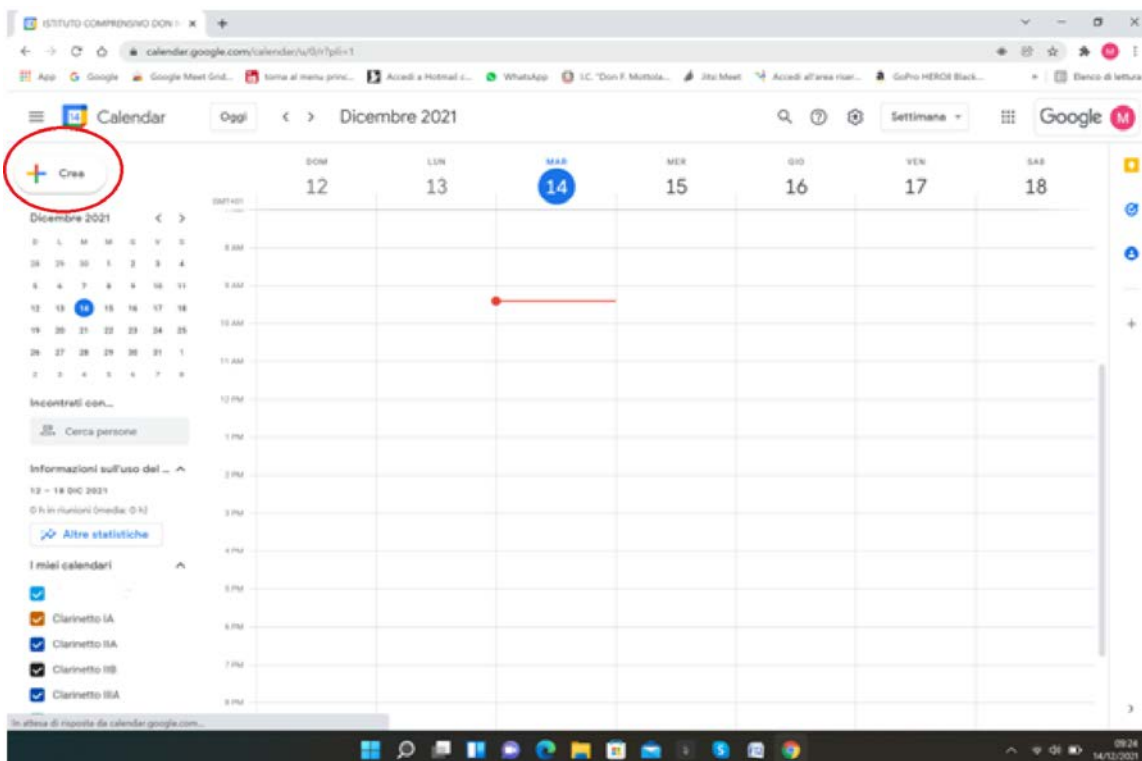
ISTITUTO COMPRENSIVO DON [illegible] ×

calendar.google.com/calendar/u/0/r?pli=1

App Google Google Meet Grid... torna al menu princ... Accedi a Hotmail c... WhatsApp I.C. "Don F. Mottola... Jitsi Meet Accedi all'area riser... GoPro HERO8 Black... Elenco di lettura

Calendar Oggi < > Dicembre 2021 Settimana Google

Crea

| DOM | LUN | MAR | MER | GIO | VEN | SAB |
|---|---|---|---|---|---|---|
| 12 | 13 | 14 | 15 | 16 | 17 | 18 |

GMT+01

Dicembre 2021 < >

| D | L | M | M | G | V | S |
|---|---|---|---|---|---|---|
| 28 | 29 | 30 | 1 | 2 | 3 | 4 |
| 5 | 6 | 7 | 8 | 9 | 10 | 11 |
| 12 | 13 | 14 | 15 | 16 | 17 | 18 |
| 19 | 20 | 21 | 22 | 23 | 24 | 25 |
| 26 | 27 | 28 | 29 | 30 | 31 | 1 |
| 2 | 3 | 4 | 5 | 6 | 7 | 8 |

8 AM
9 AM
10 AM
11 AM
12 PM
1 PM
2 PM
3 PM
4 PM
5 PM
6 PM
7 PM
8 PM

Incontrati con...

Cerca persone

Informazioni sull'uso del ...

12 – 18 DIC 2021

0 h in riunioni (media: 0 h)

Altre statistiche

I miei calendari

Clarinetto IA
Clarinetto IIA
Clarinetto IIB
Clarinetto IIIA

In attesa di risposta da calendar.google.com...

09:24
14/12/2021